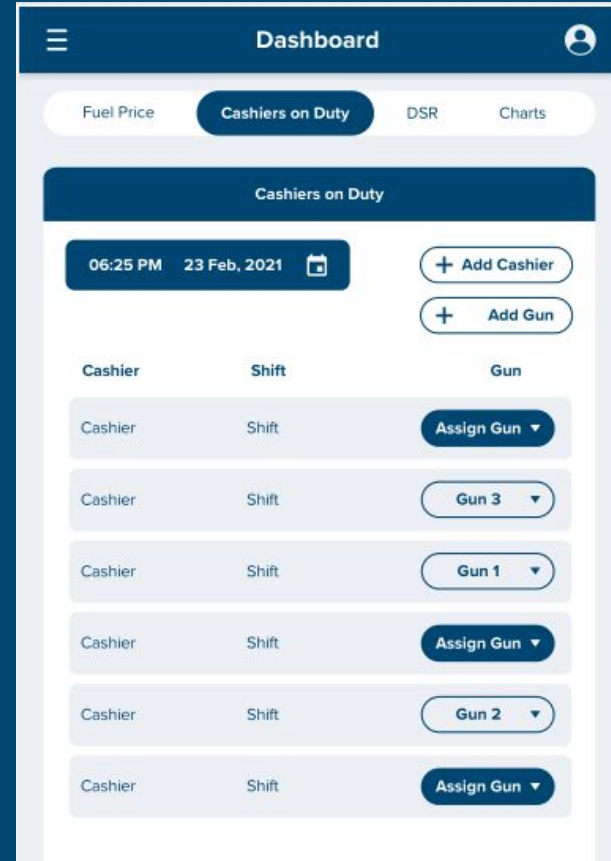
Dashboard

Fuel Price | Cashiers on Duty | DSR | Charts

Cashiers on Duty

06:25 PM 23 Feb, 2021

+ Add Cashier

+ Add Gun

| Cashier | Shift | Gun |
|---|---|---|
| Cashier | Shift | Assign Gun ▾ |
| Cashier | Shift | Gun 3 ▾ |
| Cashier | Shift | Gun 1 ▾ |
| Cashier | Shift | Assign Gun ▾ |
| Cashier | Shift | Gun 2 ▾ |
| Cashier | Shift | Assign Gun ▾ |